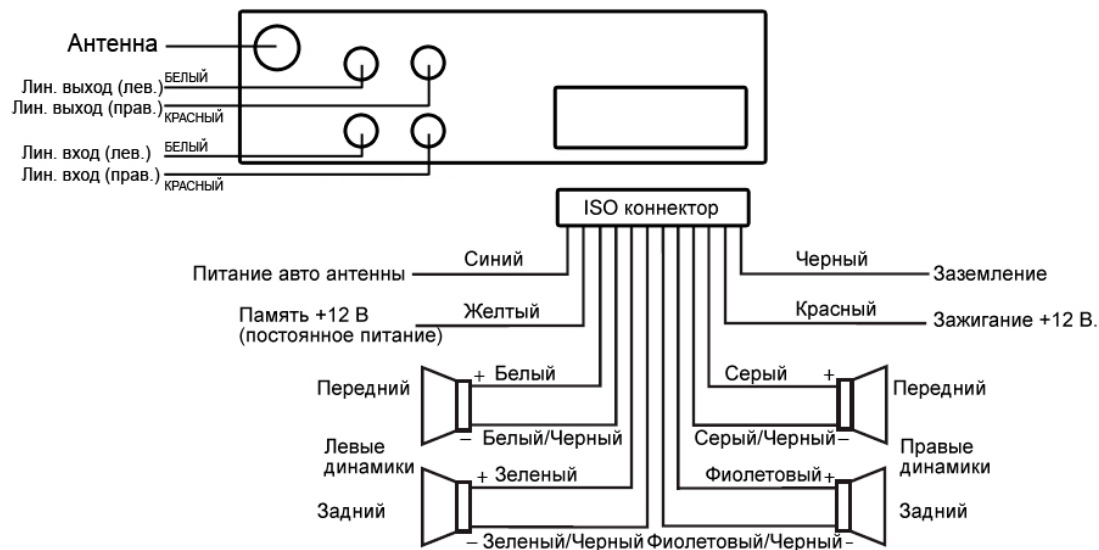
Антенна

Лин. выход (лев.) БЕЛЫЙ
Лин. выход (прав.) КРАСНЫЙ
Лин. вход (лев.) БЕЛЫЙ
Лин. вход (прав.) КРАСНЫЙ

ISO коннектор

Питание авто антенны
Синий
Память +12 В (постоянное питание)
Желтый
Черный
Заземление
Красный
Зажигание +12 В.

Передний
+ Белый
– Белый/Черный
Левые динамики
+ Зеленый
Задний
– Зеленый/Черный

Серый +
Передний
Серый/Черный –
Правые динамики
Фиолетовый +
Задний
Фиолетовый/Черный –